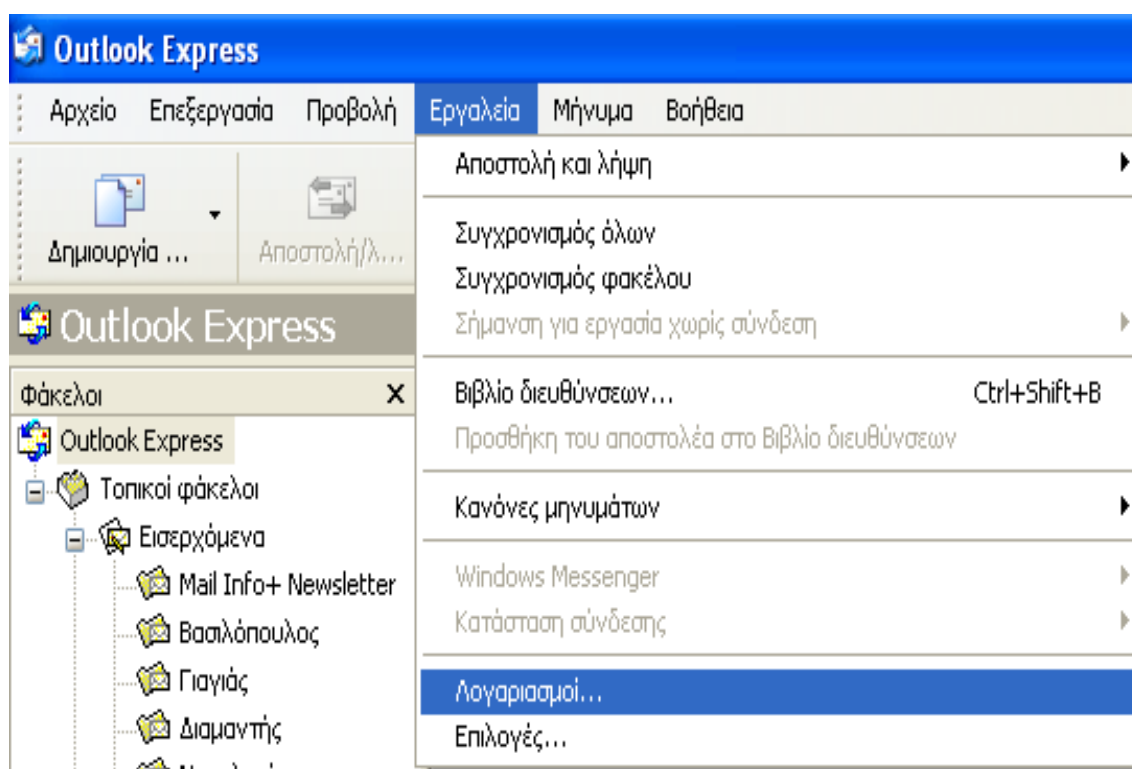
Outlook Express

Αρχείο Επεξεργασία Προβολή Εργαλεία Μήνυμα Βοήθεια

Δημιουργία ... Αποστολή/λ...

Outlook Express

Φάκελοι ×

Outlook Express
Τοπικοί φάκελοι
Εισερχόμενα
Mail Info+ Newsletter
Βασιλόπουλος
Γιαγιάς
Διαμαντής
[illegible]

Αποστολή και λήψη
Συγχρονισμός όλων
Συγχρονισμός φακέλου
Σήμανση για εργασία χωρίς σύνδεση
Βιβλίο διευθύνσεων... Ctrl+Shift+B
Προσθήκη του αποστολέα στο Βιβλίο διευθύνσεων
Κανόνες μηνυμάτων
Windows Messenger
Κατάσταση σύνδεσης
Λογαριασμοί...
Επιλογές...